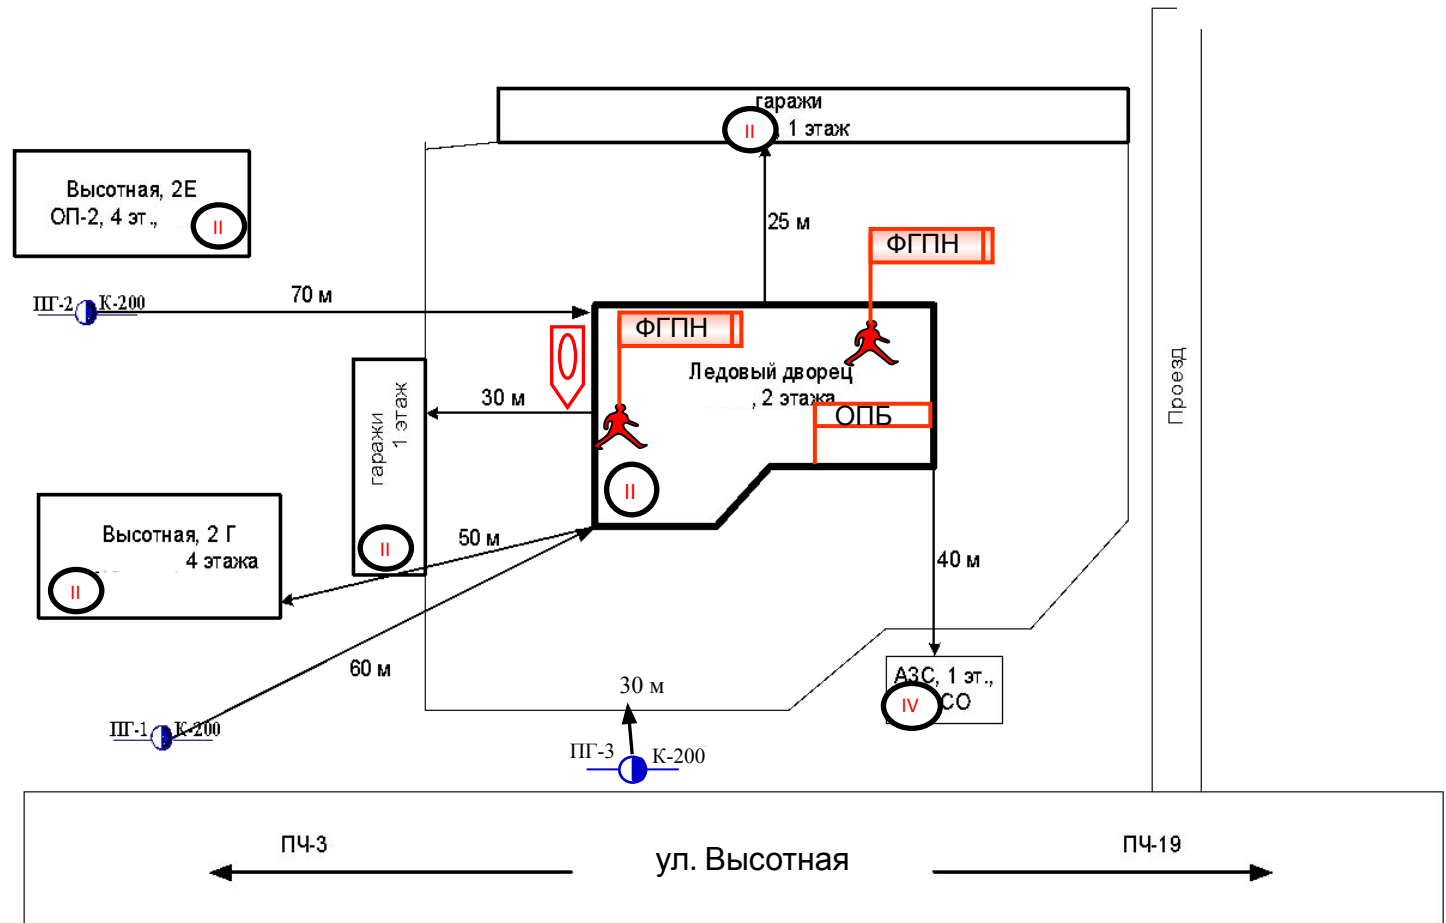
гаражи
II 1 этаж

Высотная, 2Е
ОП-2, 4 эт.,
II

25 м

ФГПН

ПГ-2 К-200
70 м

ФГПН
Ледовый дворец
, 2 этажа
ОПБ

гаражи
1 этаж
II

30 м

II

Проезд

Высотная, 2 Г
4 этажа
II

50 м

40 м

60 м

АЗС, 1 эт.,
IV СО

ПГ-1 К-200

30 м
ПГ-3 К-200

ПЧ-3
ул. Высотная
ПЧ-19